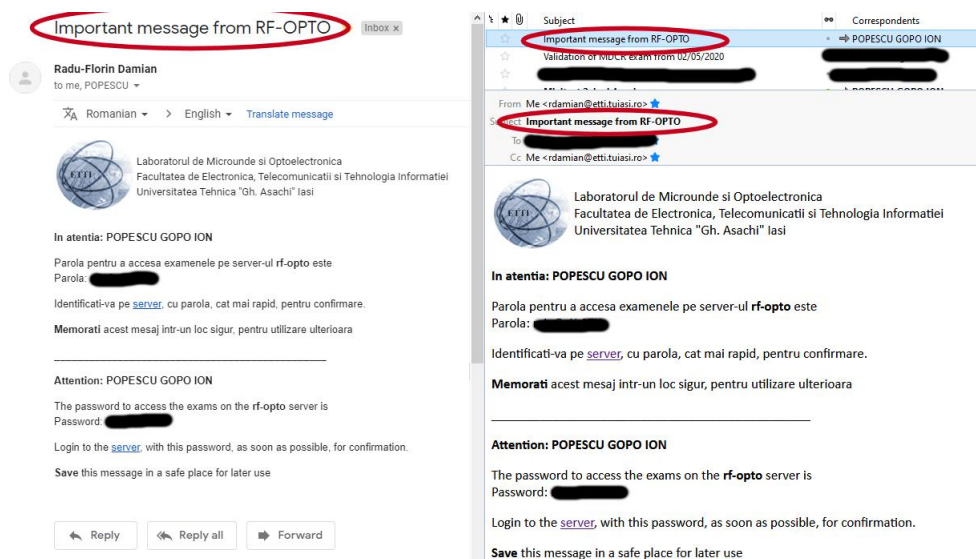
Important message from RF-OPTO Inbox ×

Radu-Florin Damian
to me, POPESCU

Romanian > English Translate message

Laboratorul de Microunde si Optoelectronica
Facultatea de Electronica, Telecomunicatii si Tehnologia Informatiei
Universitatea Tehnica "Gh. Asachi" Iasi

In atentia: POPESCU GOPO ION

Parola pentru a accesa examenele pe server-ul **rf-opto** este
Parola: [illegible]

Identificati-va pe server, cu parola, cat mai rapid, pentru confirmare.

**Memorati** acest mesaj intr-un loc sigur, pentru utilizare ulterioara

**Attention: POPESCU GOPO ION**

The password to access the exams on the **rf-opto** server is
Password: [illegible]

Login to the server, with this password, as soon as possible, for confirmation.

**Save** this message in a safe place for later use

Reply Reply all Forward

| Subject | Correspondents |
|---|---|
| Important message from RF-OPTO | POPESCU GOPO ION |
| Validation of MDCR exam from 02/05/2020 | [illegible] |
| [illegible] | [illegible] |

From Me <rdamian@etti.tuiasi.ro>
Subject **Important message from RF-OPTO**
To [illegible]
Cc Me <rdamian@etti.tuiasi.ro>

Laboratorul de Microunde si Optoelectronica
Facultatea de Electronica, Telecomunicatii si Tehnologia Informatiei
Universitatea Tehnica "Gh. Asachi" Iasi

**In atentia: POPESCU GOPO ION**

Parola pentru a accesa examenele pe server-ul **rf-opto** este
Parola: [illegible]

Identificati-va pe server, cu parola, cat mai rapid, pentru confirmare.

**Memorati** acest mesaj intr-un loc sigur, pentru utilizare ulterioara

**Attention: POPESCU GOPO ION**

The password to access the exams on the **rf-opto** server is
Password: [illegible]

Login to the server, with this password, as soon as possible, for confirmation.

**Save** this message in a safe place for later use